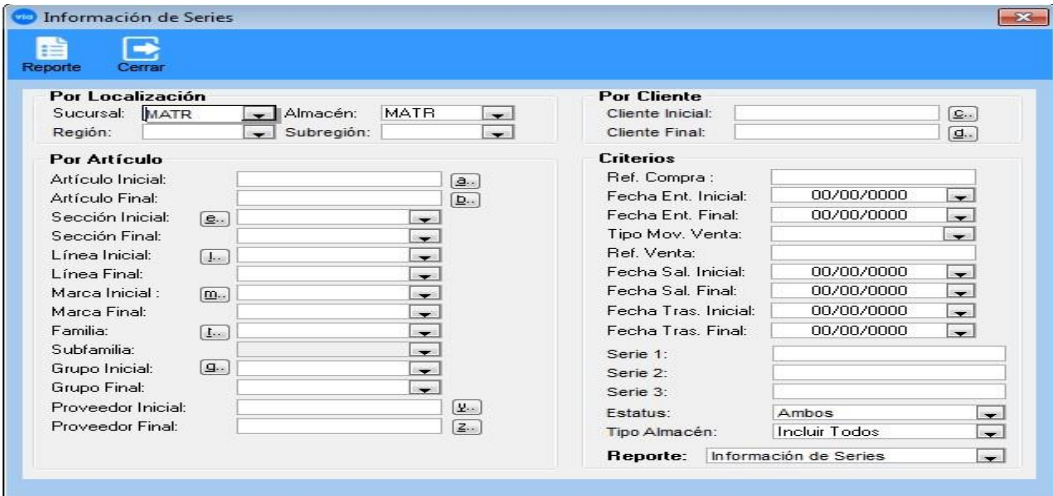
Información de Series

Reporte
Cerrar

Por Localización
Sucursal: MATR
Almacén: MATR
Región:
Subregión:

Por Cliente
Cliente Inicial: c..
Cliente Final: d..

Por Artículo
Artículo Inicial: a..
Artículo Final: b..
Sección Inicial: e..
Sección Final:
Línea Inicial: l..
Línea Final:
Marca Inicial : m..
Marca Final:
Familia: f..
Subfamilia:
Grupo Inicial: g..
Grupo Final:
Proveedor Inicial: y..
Proveedor Final: z..

Criterios
Ref. Compra :
Fecha Ent. Inicial: 00/00/0000
Fecha Ent. Final: 00/00/0000
Tipo Mov. Venta:
Ref. Venta:
Fecha Sal. Inicial: 00/00/0000
Fecha Sal. Final: 00/00/0000
Fecha Tras. Inicial: 00/00/0000
Fecha Tras. Final: 00/00/0000
Serie 1:
Serie 2:
Serie 3:
Estatus: Ambos
Tipo Almacén: Incluir Todos
Reporte: Información de Series